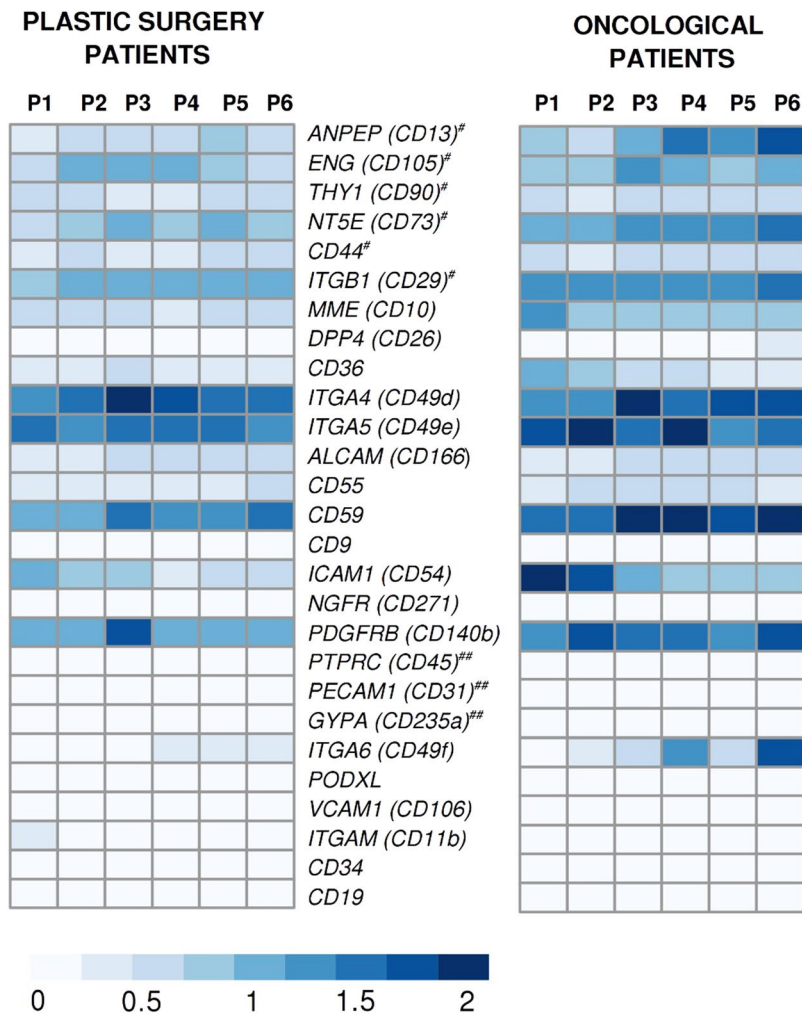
PLASTIC SURGERY PATIENTS

ONCOLOGICAL PATIENTS

P1 P2 P3 P4 P5 P6

P1 P2 P3 P4 P5 P6

ANPEP (CD13)#
ENG (CD105)#
THY1 (CD90)#
NT5E (CD73)#
CD44#
ITGB1 (CD29)#
MME (CD10)
DPP4 (CD26)
CD36
ITGA4 (CD49d)
ITGA5 (CD49e)
ALCAM (CD166)
CD55
CD59
CD9
ICAM1 (CD54)
NGFR (CD271)
PDGFRB (CD140b)
PTPRC (CD45)##
PECAM1 (CD31)##
GYPA (CD235a)##
ITGA6 (CD49f)
PODXL
VCAM1 (CD106)
ITGAM (CD11b)
CD34
CD19

0 0.5 1 1.5 2